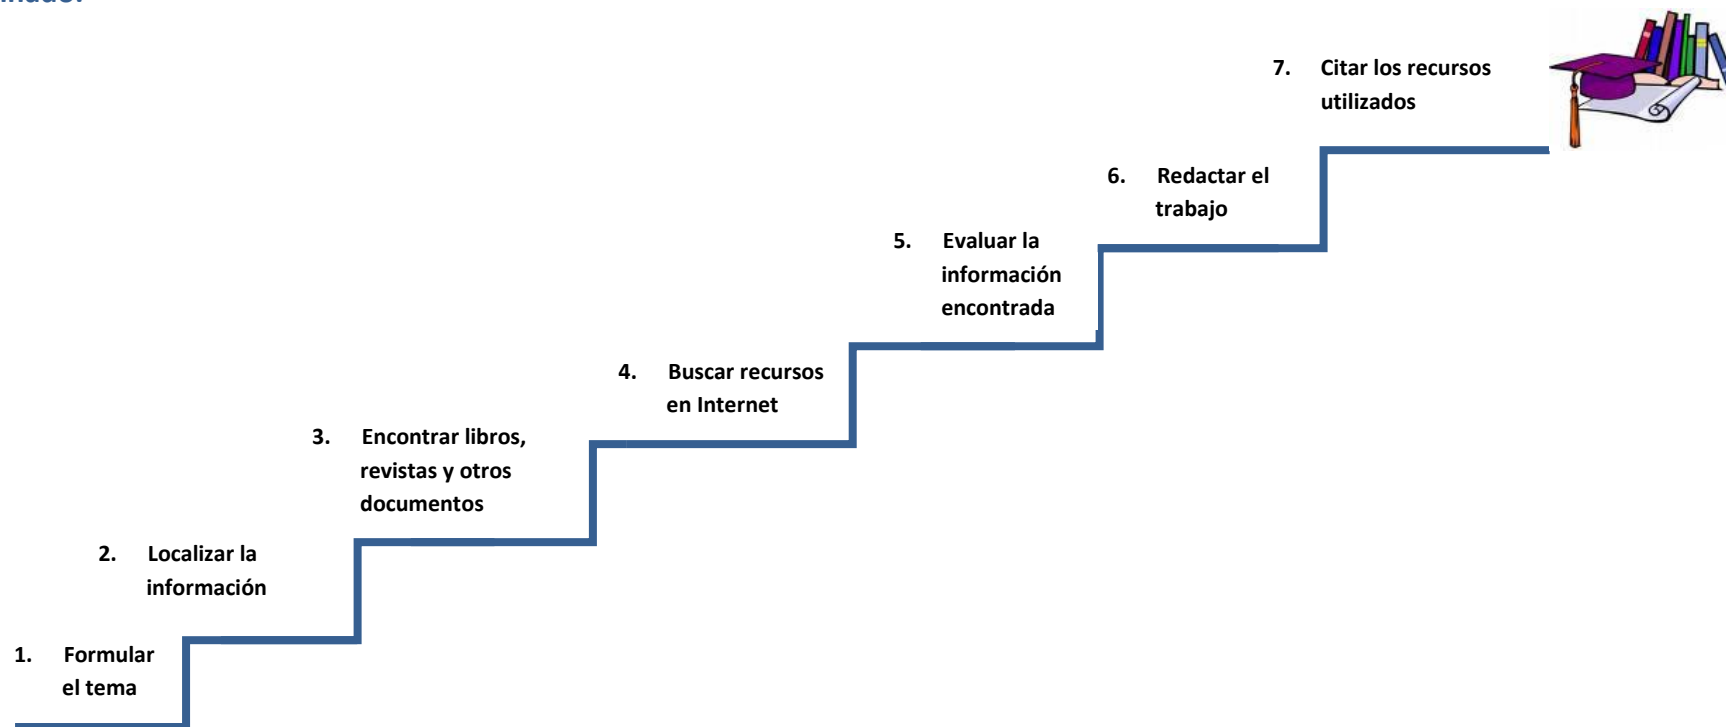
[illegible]

7. Citar los recursos utilizados

6. Redactar el trabajo

5. Evaluar la información encontrada

4. Buscar recursos en Internet

3. Encontrar libros, revistas y otros documentos

2. Localizar la información

1. Formular el tema